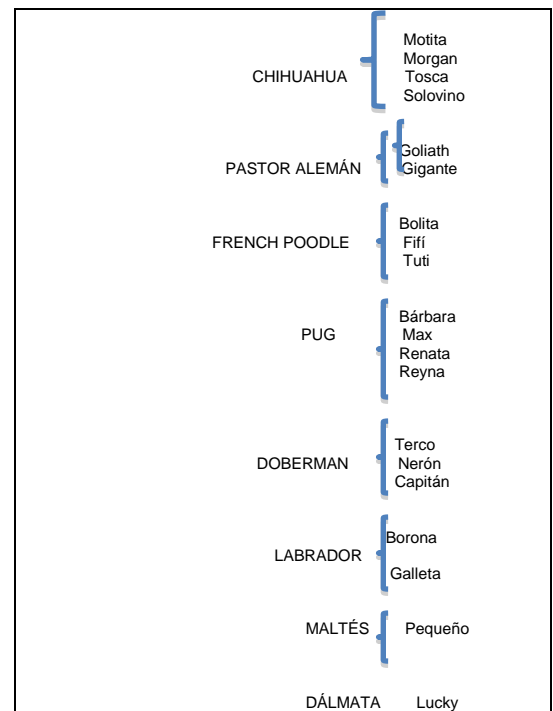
CHIHUAHUA
Motita
Morgan
Tosca
Solovino

PASTOR ALEMÁN
Goliath
Gigante

FRENCH POODLE
Bolita
Fifí
Tuti

PUG
Bárbara
Max
Renata
Reyna

DOBERMAN
Terco
Nerón
Capitán

LABRADOR
Borona
Galleta

MALTÉS
Pequeño

DÁLMATA
Lucky